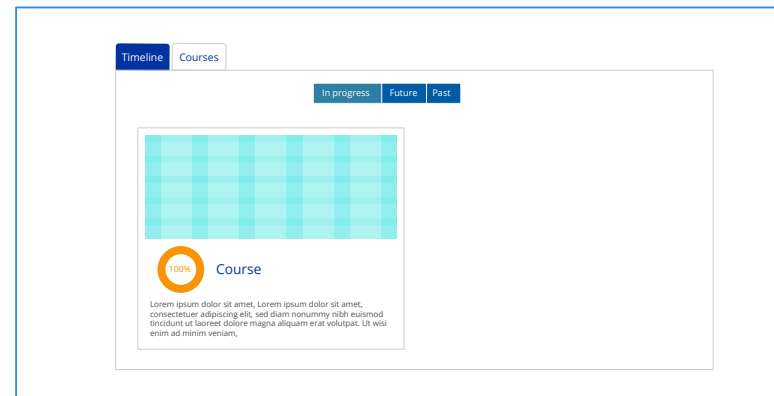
Timeline Courses

In progress Future Past

100% Course

Lorem ipsum dolor sit amet, Lorem ipsum dolor sit amet, consectetuer adipiscing elit, sed diam nonummy nibh euismod tincidunt ut laoreet dolore magna aliquam erat volutpat. Ut wisi enim ad minim veniam,